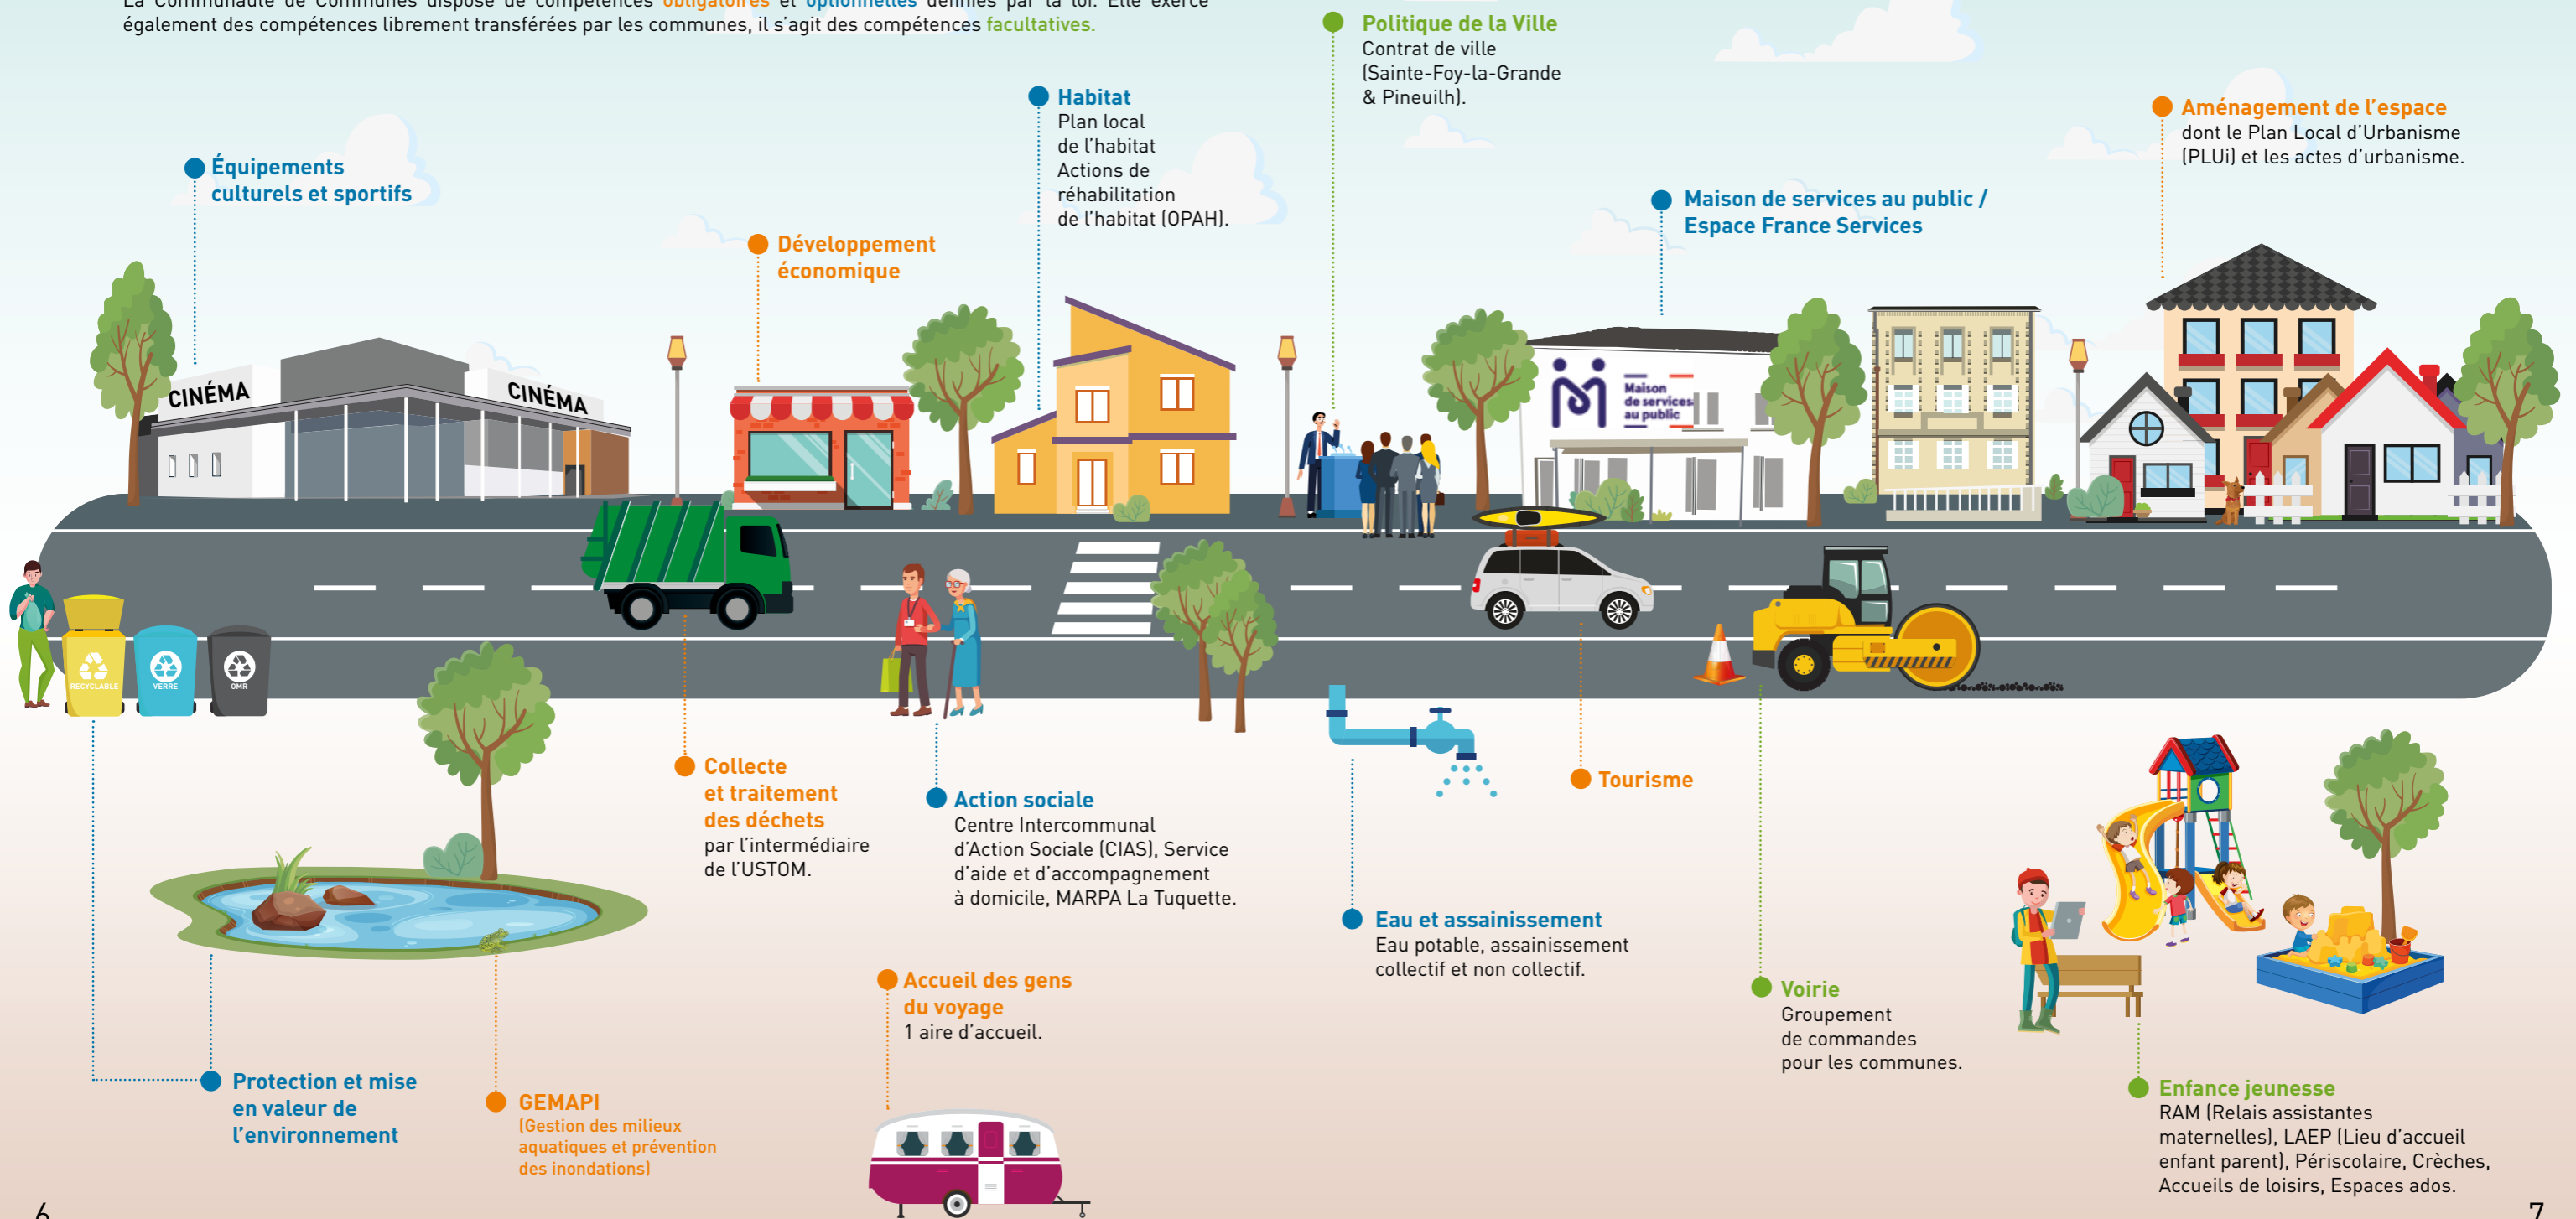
La Communauté de Communes dispose de compétences obligatoires et optionnelles définies par la loi. Elle exerce également des compétences librement transférées par les communes, il s'agit des compétences facultatives.

Politique de la Ville
Contrat de ville (Sainte-Foy-la-Grande & Pineuilh).

Habitat
Plan local de l'habitat
Actions de réhabilitation de l'habitat (OPAH).

Aménagement de l'espace
dont le Plan Local d'Urbanisme (PLUi) et les actes d'urbanisme.

Équipements culturels et sportifs

Maison de services au public / Espace France Services

Développement économique

CINÉMA

CINÉMA

Maison de services au public

RECYCLABLE

VERRE

OMR

Collecte et traitement des déchets
par l'intermédiaire de l'USTOM.

Action sociale
Centre Intercommunal d'Action Sociale (CIAS), Service d'aide et d'accompagnement à domicile, MARPA La Tuquette.

Tourisme

Eau et assainissement
Eau potable, assainissement collectif et non collectif.

Voirie
Groupement de commandes pour les communes.

Accueil des gens du voyage
1 aire d'accueil.

Protection et mise en valeur de l'environnement

GEMAPI
(Gestion des milieux aquatiques et prévention des inondations)

Enfance jeunesse
RAM (Relais assistantes maternelles), LAEP (Lieu d'accueil enfant parent), Périscolaire, Crèches, Accueils de loisirs, Espaces ados.

6

7